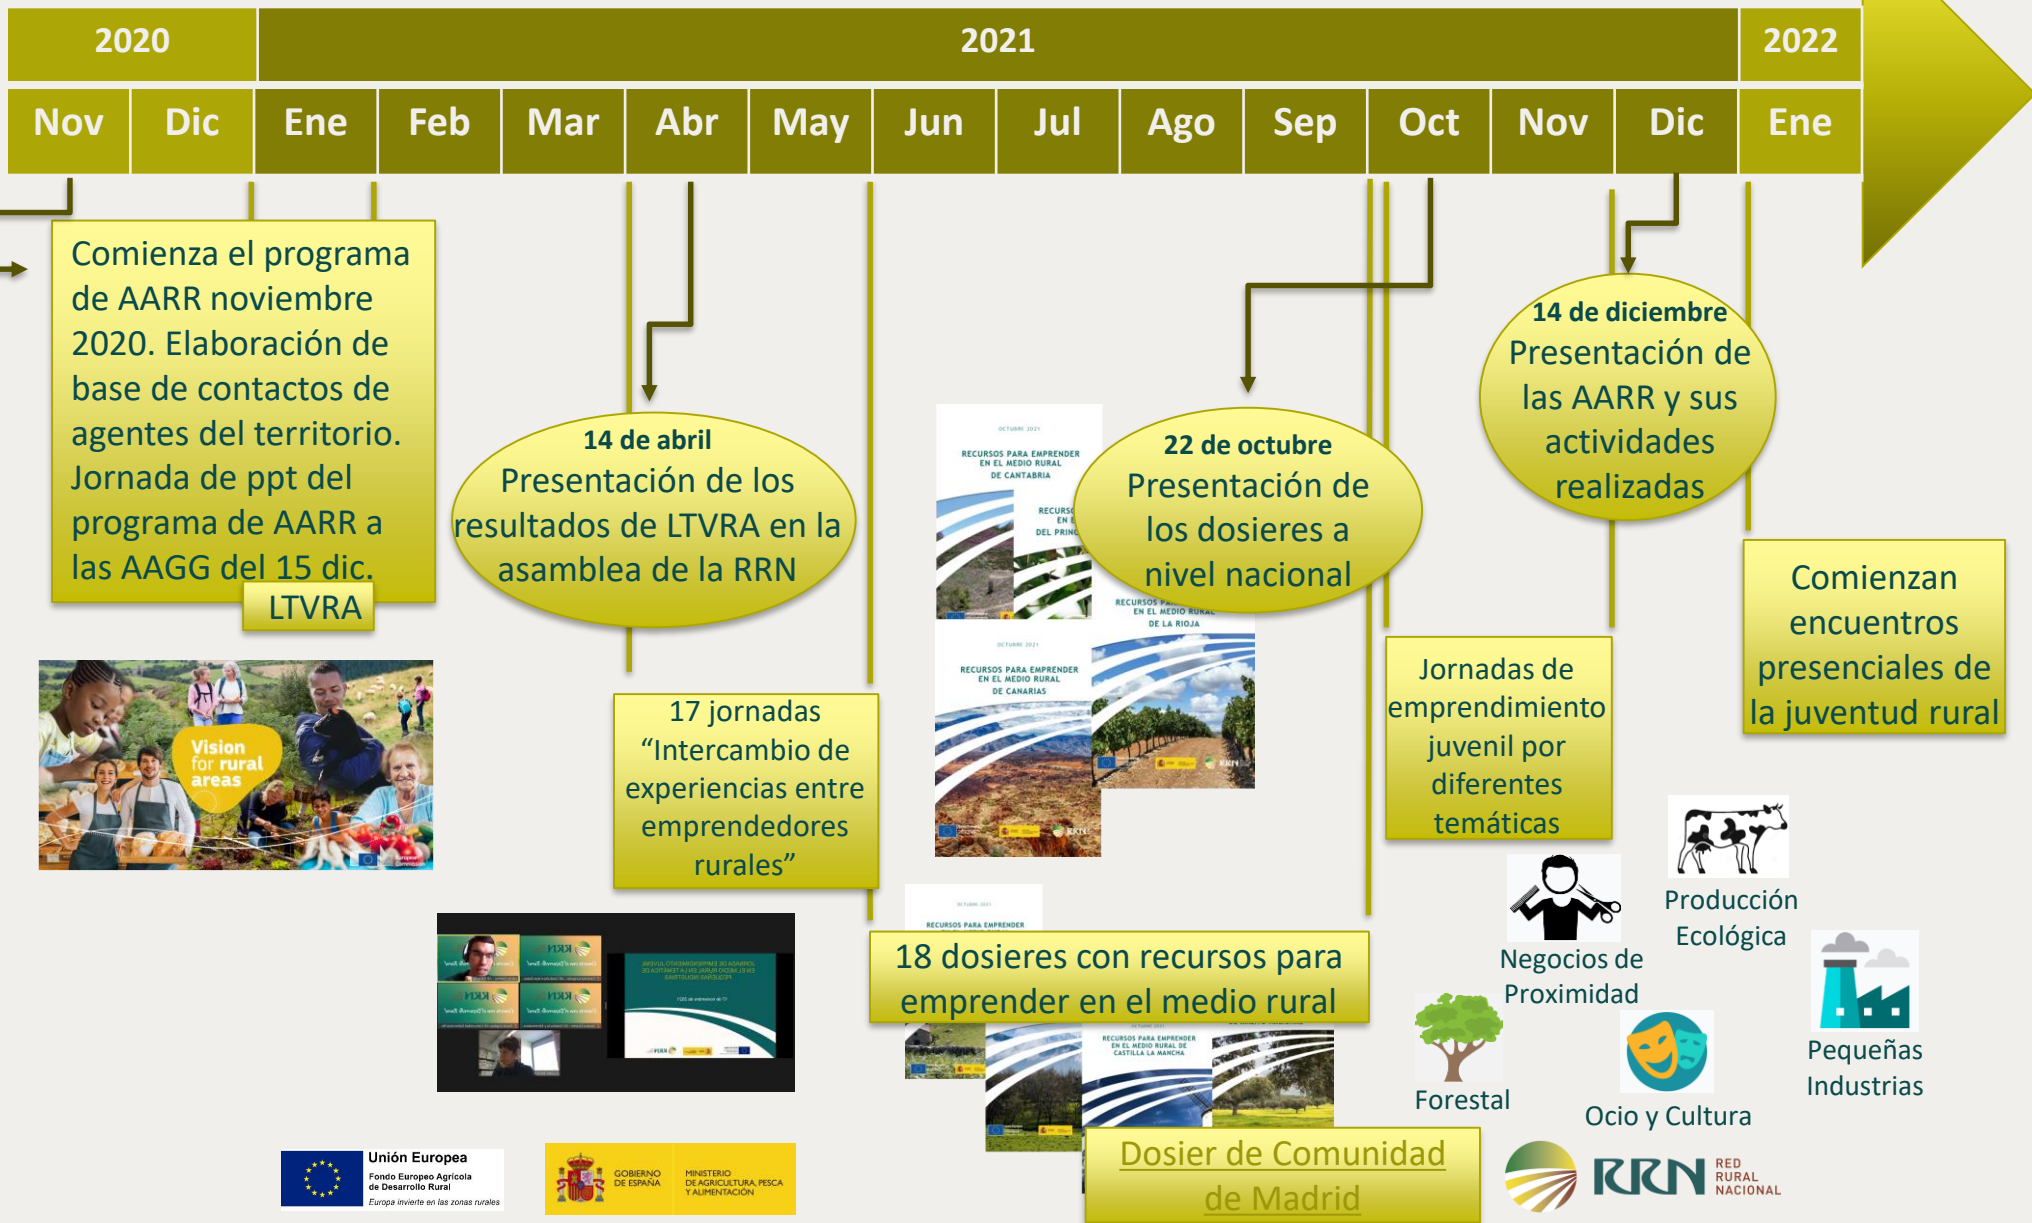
| 2020 | | 2021 | | | | | | | | | | | | 2022 |
|---|---|---|---|---|---|---|---|---|---|---|---|---|---|---|
| Nov | Dic | Ene | Feb | Mar | Abr | May | Jun | Jul | Ago | Sep | Oct | Nov | Dic | Ene |

Comienza el programa de AARR noviembre 2020. Elaboración de base de contactos de agentes del territorio. Jornada de ppt del programa de AARR a las AAGG del 15 dic.

LTVRA

Vision for rural areas

14 de abril
Presentación de los resultados de LTVRA en la asamblea de la RRN

17 jornadas "Intercambio de experiencias entre emprendedores rurales"

OCTUBRE 2021
RECURSOS PARA EMPRENDER EN EL MEDIO RURAL DE CANTABRIA

RECURSOS PARA EMPRENDER EN EL MEDIO RURAL DE LA RIOJA

RECURSOS PARA EMPRENDER EN EL MEDIO RURAL DE CANARIAS

22 de octubre
Presentación de los dosieres a nivel nacional

14 de diciembre
Presentación de las AARR y sus actividades realizadas

Jornadas de emprendimiento juvenil por diferentes temáticas

Comienzan encuentros presenciales de la juventud rural

18 dosieres con recursos para emprender en el medio rural

RECURSOS PARA EMPRENDER EN EL MEDIO RURAL DE CASTILLA LA MANCHA

Dosier de Comunidad de Madrid

Negocios de Proximidad

Producción Ecológica

Forestal

Ocio y Cultura

Pequeñas Industrias

Unión Europea
Fondo Europeo Agrícola de Desarrollo Rural
Europa invierte en las zonas rurales

GOBIERNO DE ESPAÑA
MINISTERIO DE AGRICULTURA, PESCA Y ALIMENTACIÓN

RRN RED RURAL NACIONAL